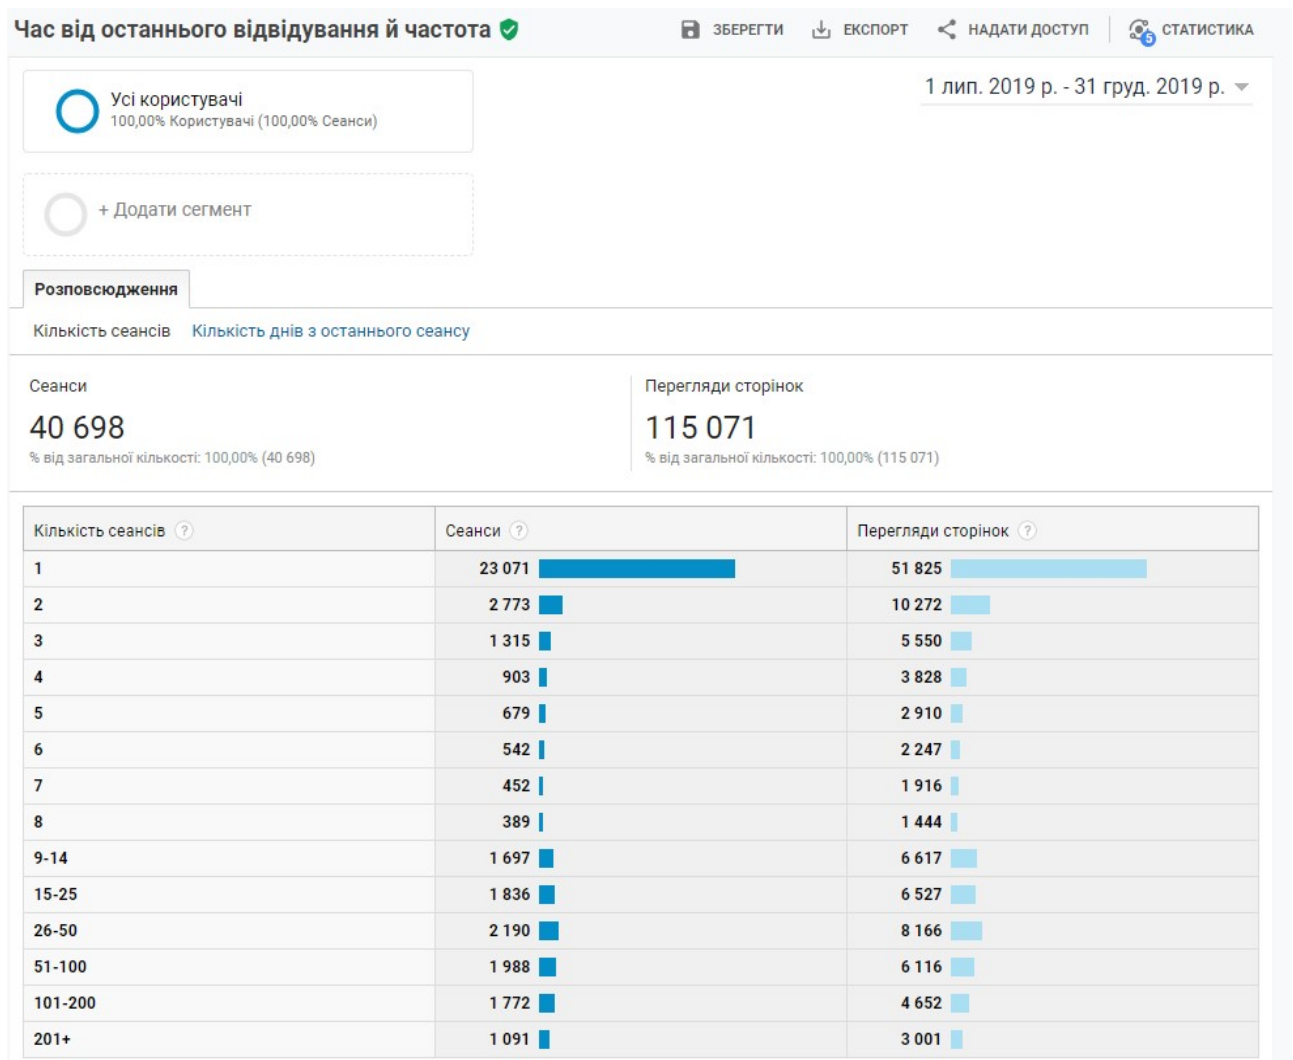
Час від останнього відвідування й частота

ЗБЕРЕГТИ ЕКСПОРТ НАДАТИ ДОСТУП СТАТИСТИКА 5

Усі користувачі
100,00% Користувачі (100,00% Сеанси)

1 лип. 2019 р. - 31 груд. 2019 р.

+ Додати сегмент

Розповсюдження

Кількість сеансів Кількість днів з останнього сеансу

Сеанси
40 698
% від загальної кількості: 100,00% (40 698)

Перегляди сторінок
115 071
% від загальної кількості: 100,00% (115 071)

| Кількість сеансів ? | Сеанси ? | Перегляди сторінок ? |
|---|---|---|
| 1 | 23 071 | 51 825 |
| 2 | 2 773 | 10 272 |
| 3 | 1 315 | 5 550 |
| 4 | 903 | 3 828 |
| 5 | 679 | 2 910 |
| 6 | 542 | 2 247 |
| 7 | 452 | 1 916 |
| 8 | 389 | 1 444 |
| 9-14 | 1 697 | 6 617 |
| 15-25 | 1 836 | 6 527 |
| 26-50 | 2 190 | 8 166 |
| 51-100 | 1 988 | 6 116 |
| 101-200 | 1 772 | 4 652 |
| 201+ | 1 091 | 3 001 |